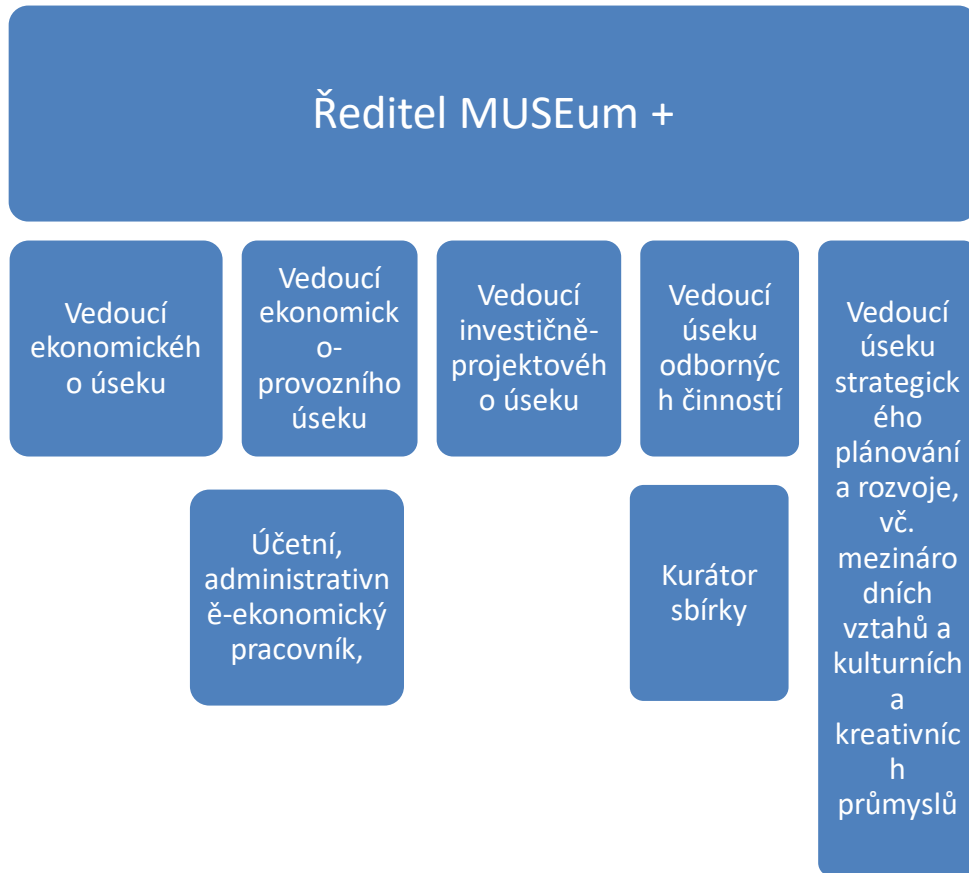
Ředitel MUSEum +

Vedoucí ekonomického úseku

Vedoucí ekonomicko-provozního úseku

Vedoucí investičně-projektového úseku

Vedoucí úseku odborných činností

Vedoucí úseku strategického plánování a rozvoje, vč. mezinárodních vztahů a kulturních a kreativních průmyslů

Účetní, administrativně-ekonomický pracovník,

Kurátor sbírky